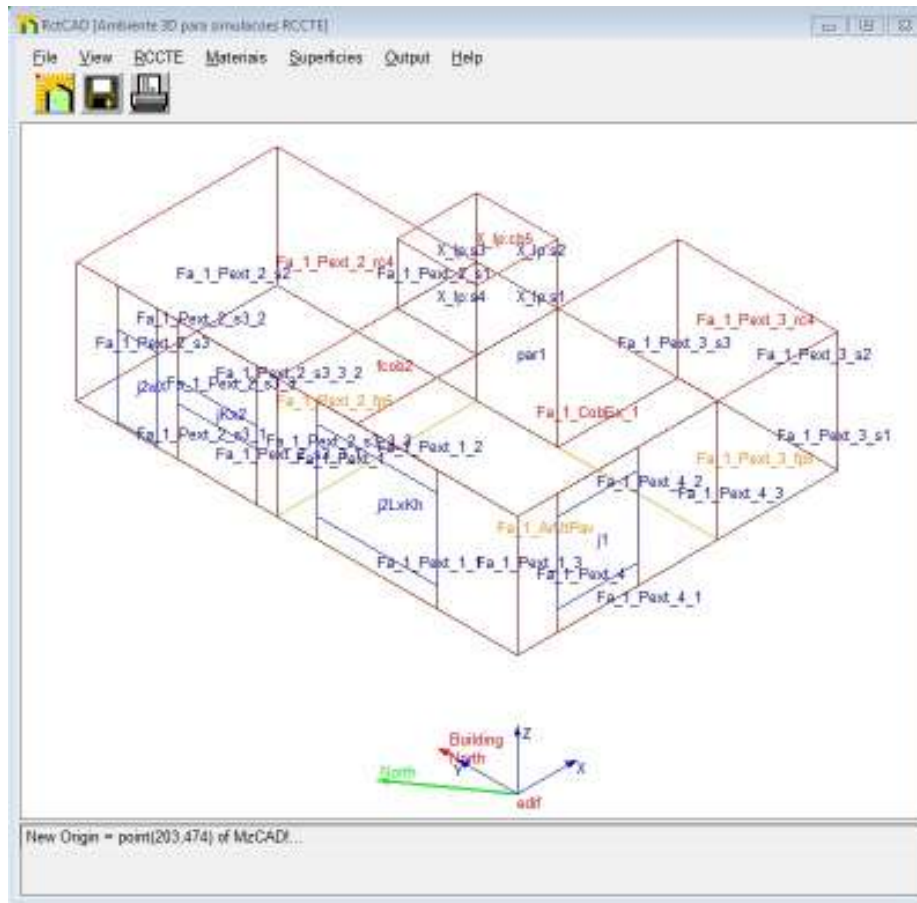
RcdCAD [Ambiente 3D para simulacoes RCCTE]

File View RCCTE Materiais Superficies Output Help

X_fp:cb5
X_fp:s3
X_fp:s2
Fa_1_Pext_2_rc4
Fa_1_Pext_2_s2
Fa_1_Pext_2_s1
X_fp:s4
X_fp:s1
Fa_1_Pext_2_s3_2
Fa_1_Pext_3_rc4
Fa_1_Pext_2_s3
Fa_1_Pext_3_s3
Fa_1_Pext_3_s2
par1
fcob2
Fa_1_Pext_2_s3_3_2
j2x
Fa_1_Pext_2_s3_3
Fa_1_Pext_2_fp5
jRx2
Fa_1_CobExt_1
Fa_1_Pext_3_s1
Fa_1_Pext_2_s3_1
Fa_1_Pext_2_s3_3
Fa_1_Pext_1_2
Fa_1_Pext_2
Fa_1_Pext_1
Fa_1_Pext_3_fp5
Fa_1_Pext_4_2
Fa_1_Pext_4_3
j2LxKh
Fa_1_ArthPav
j1
Fa_1_Pext_1_1
Fa_1_Pext_1_3
Fa_1_Pext_4
Fa_1_Pext_4_1

Building
North
Z
Y
X
North
edif

New Origin = point(203,474) of McCAD!...